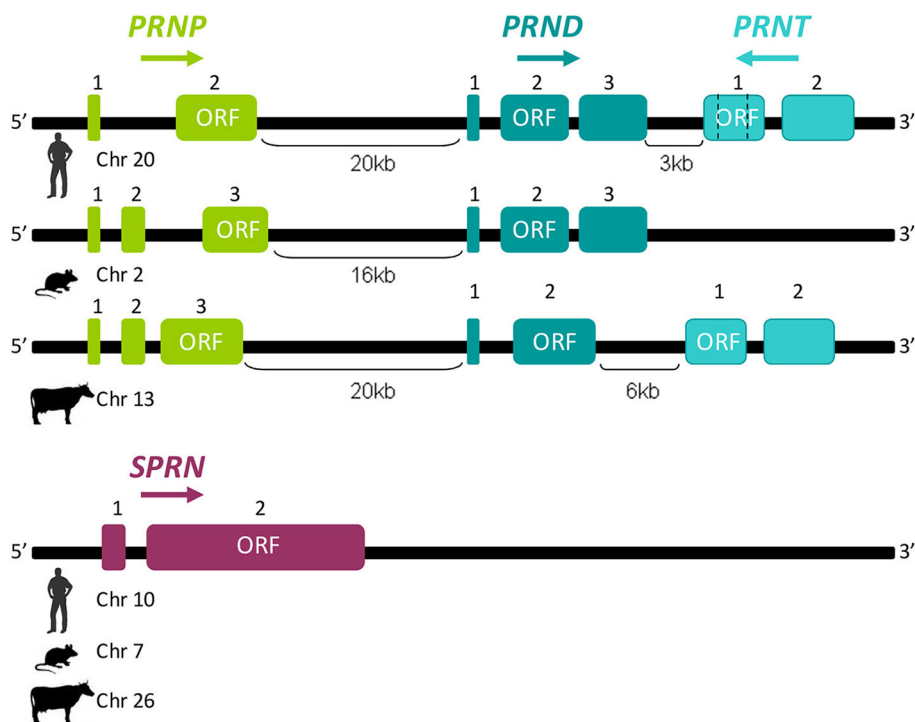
PRNP

PRND

PRNT

1
2
1
2
3
1
2

5′
ORF
ORF
ORF
3′

Chr 20
20kb
3kb

1
2
3
1
2
3

5′
ORF
ORF
3′

Chr 2
16kb

1
2
3
1
2
1
2

5′
ORF
ORF
ORF
3′

Chr 13
20kb
6kb

SPRN

1
2

5′
ORF
3′

Chr 10
Chr 7
Chr 26